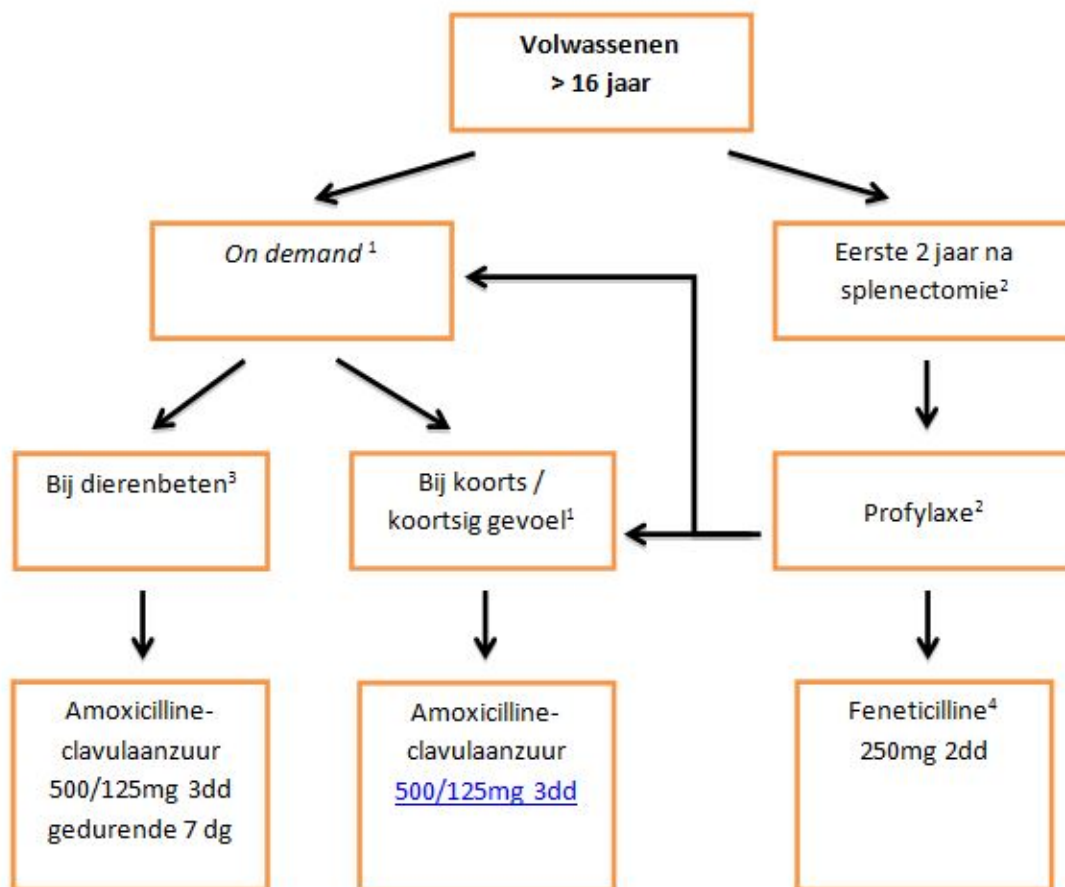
Volwassenen
> 16 jaar

On demand $^1$

Eerste 2 jaar na splenectomie$^2$

Bij dierenbeten$^3$

Bij koorts / koortsig gevoel$^1$

Profylaxe$^2$

Amoxicilline-clavulaanzuur 500/125mg 3dd gedurende 7 dg

Amoxicilline-clavulaanzuur 500/125mg 3dd

Feneticilline$^4$ 250mg 2dd